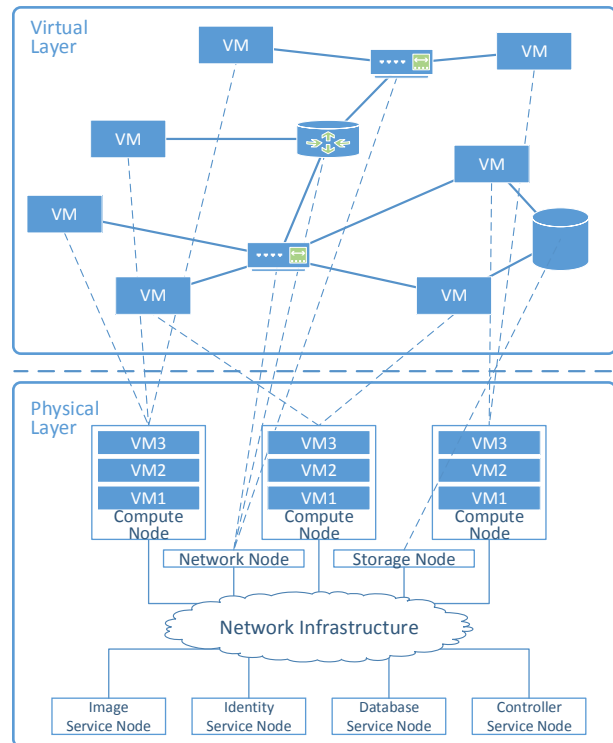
Virtual Layer

VM

VM

VM

VM

VM

VM

VM

Physical Layer

VM3
VM2
VM1
Compute Node

VM3
VM2
VM1
Compute Node

VM3
VM2
VM1
Compute Node

Network Node

Storage Node

Network Infrastructure

Image Service Node

Identity Service Node

Database Service Node

Controller Service Node